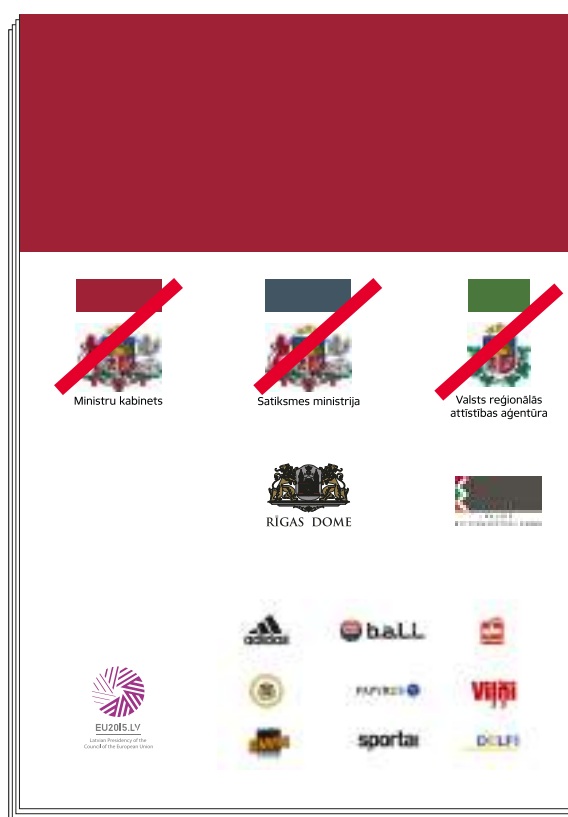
Ministru kabinets

Satiksmes ministrija

Valsts reģionālās attīstības aģentūra

RĪGAS DOME

adidas

b.a.l.l.

PAPIRUS

sportal

DELFI

EU2015.LV

Latvian Presidency of the Council of the European Union